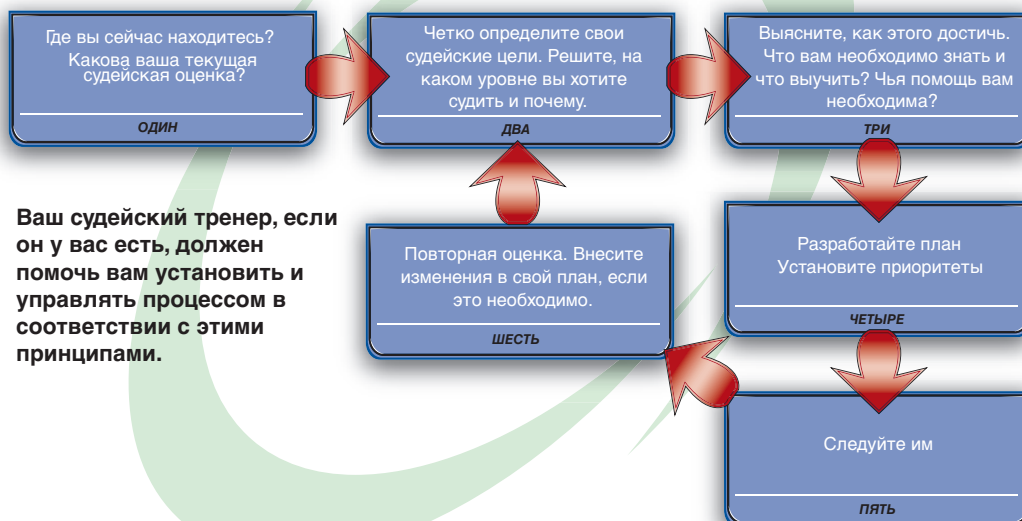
Где вы сейчас находитесь? Какова ваша текущая судейская оценка?

ОДИН

Четко определите свои судейские цели. Решите, на каком уровне вы хотите судить и почему.

ДВА

Выясните, как этого достичь. Что вам необходимо знать и что выучить? Чья помощь вам необходима?

ТРИ

Разработайте план
Установите приоритеты

ЧЕТЫРЕ

Следуйте им

ПЯТЬ

Повторная оценка. Внесите изменения в свой план, если это необходимо.

ШЕСТЬ

Ваш судейский тренер, если он у вас есть, должен помочь вам установить и управлять процессом в соответствии с этими принципами.